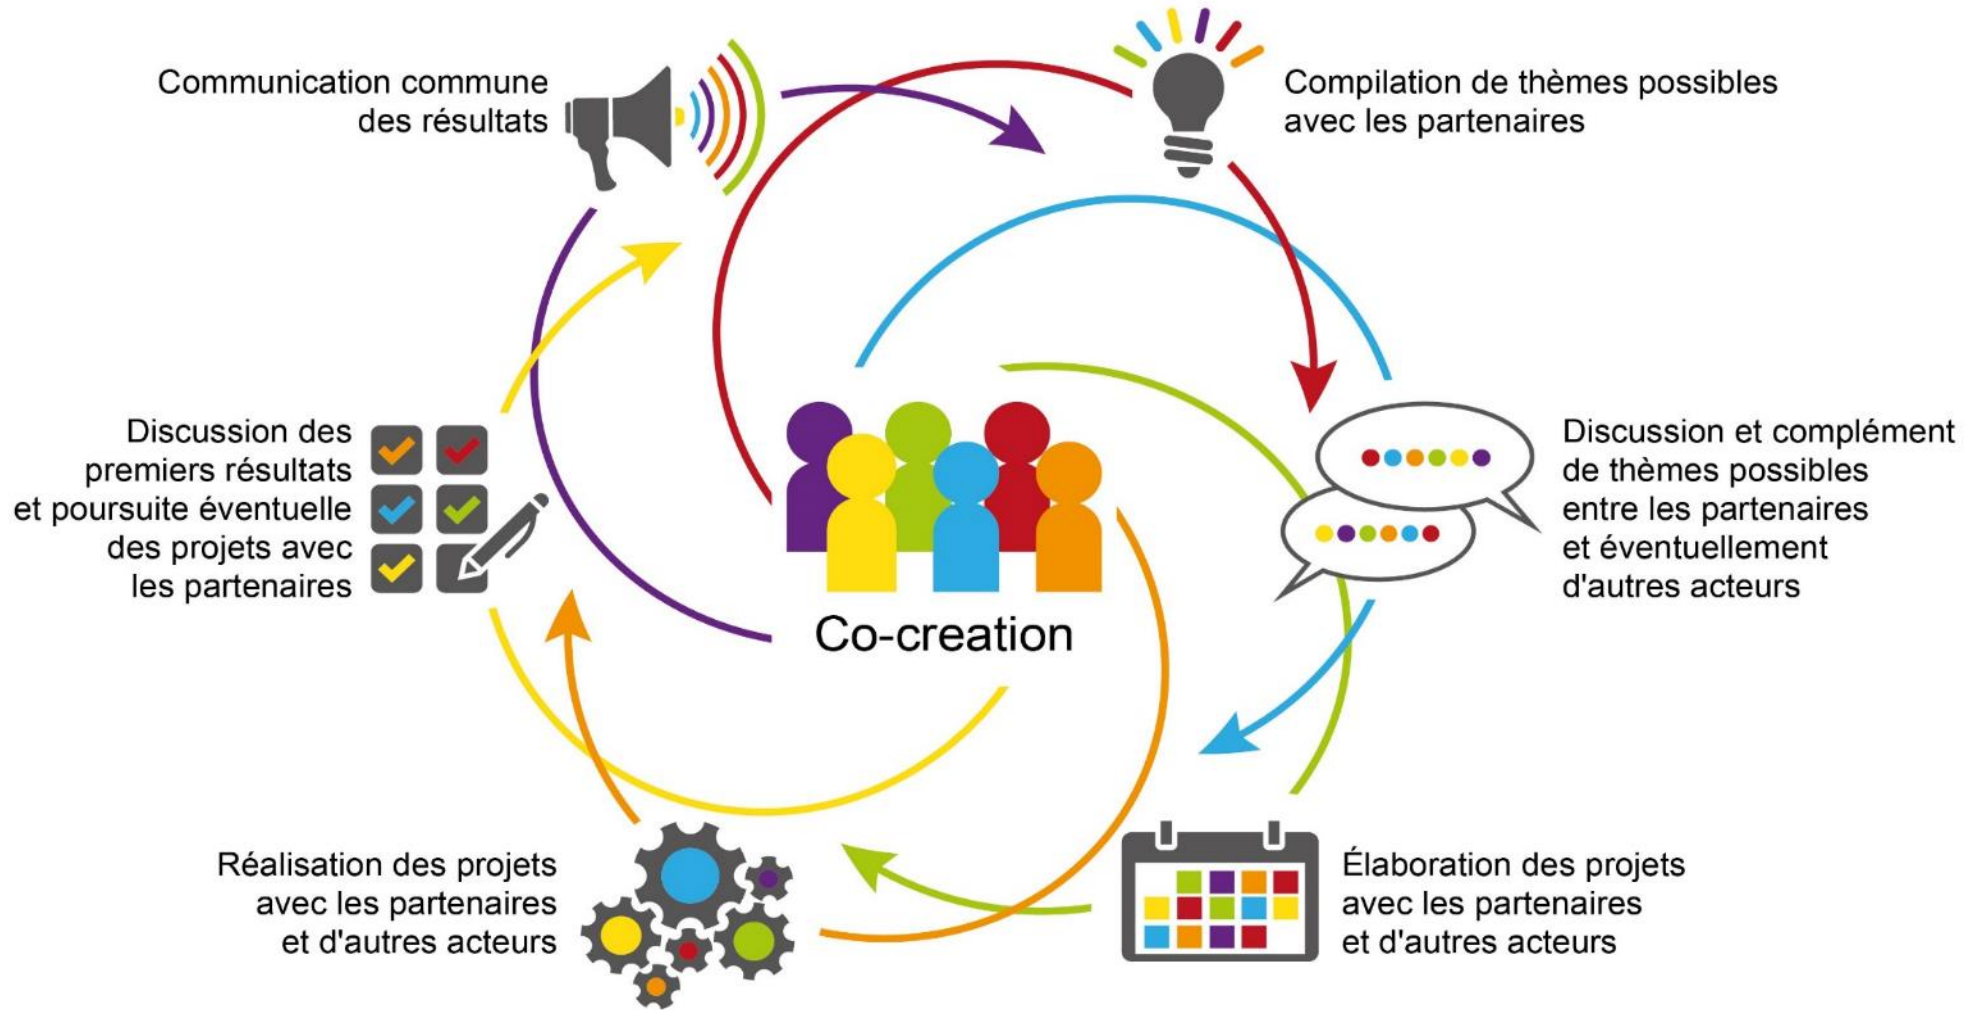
Communication commune des résultats

Compilation de thèmes possibles avec les partenaires

Discussion des premiers résultats et poursuite éventuelle des projets avec les partenaires

Co-creation

Discussion et complément de thèmes possibles entre les partenaires et éventuellement d'autres acteurs

Réalisation des projets avec les partenaires et d'autres acteurs

Élaboration des projets avec les partenaires et d'autres acteurs